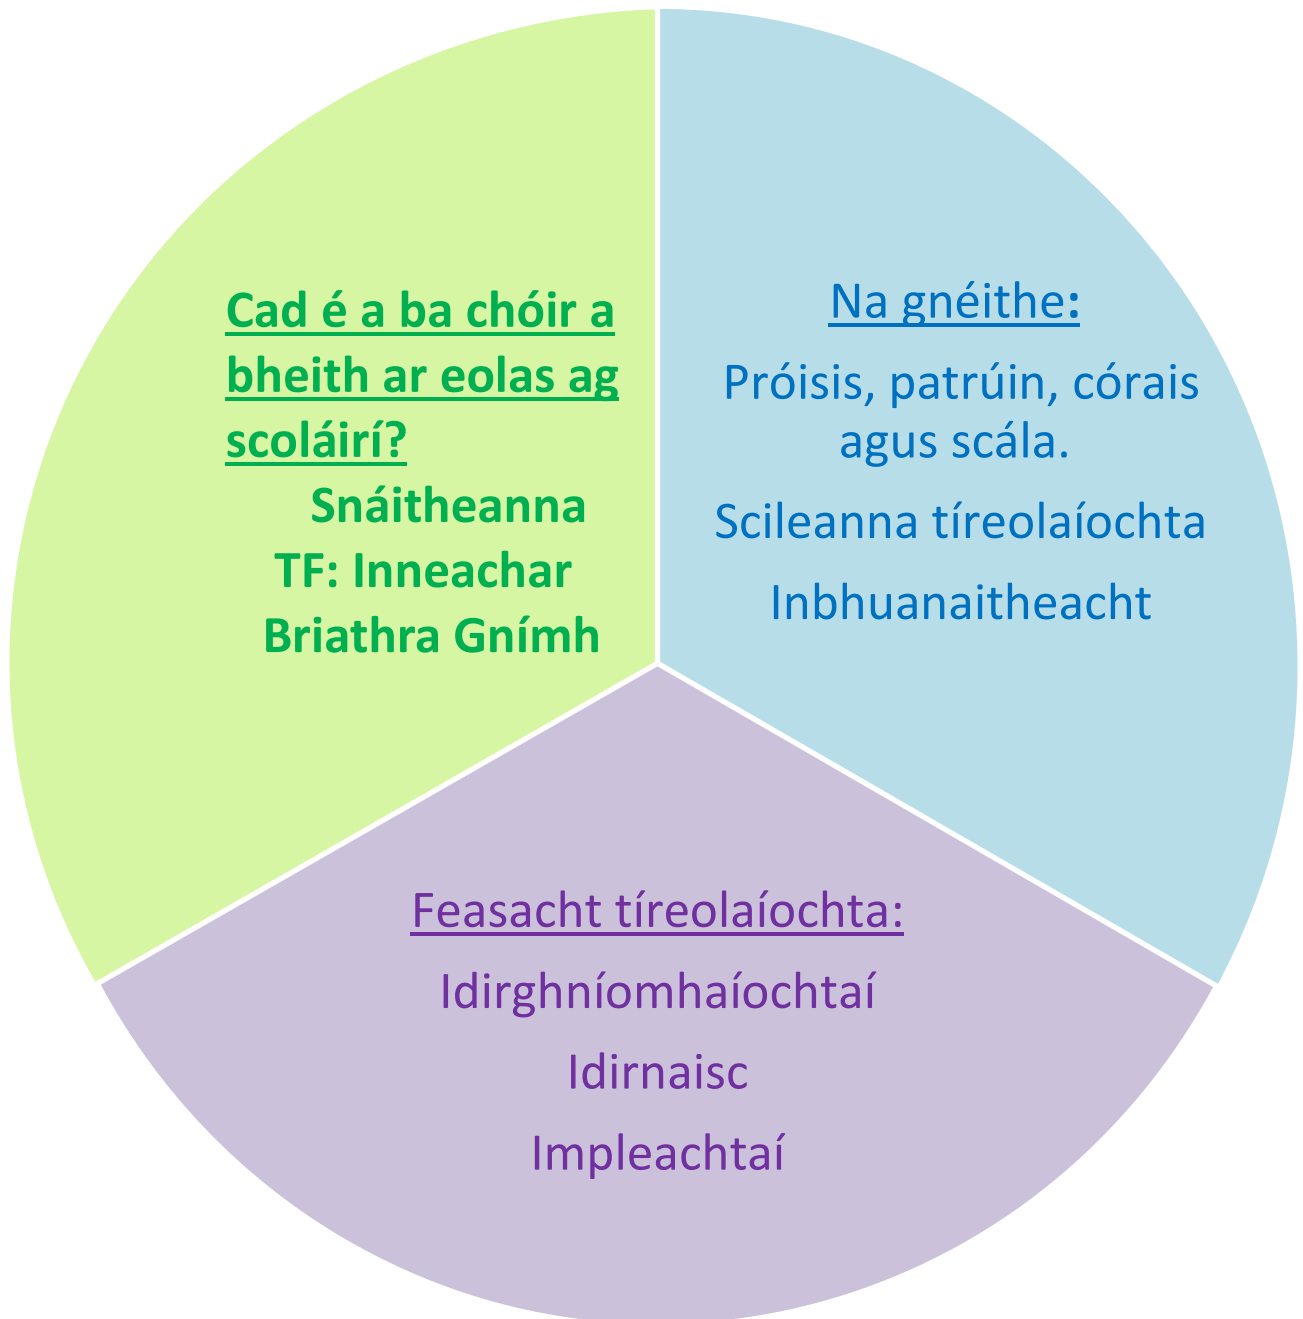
Cad é a ba chóir a bheith ar eolas ag scoláirí?

Snáitheanna

TF: Inneachar

Briathra Gnímh

Na gnéithe:

Próisis, patrúin, córais agus scála.

Scileanna tíreolaíochta

Inbhuanaitheacht

Feasacht tíreolaíochta:

Idirghníomhaíochtaí

Idirnaisc

Impleachtaí